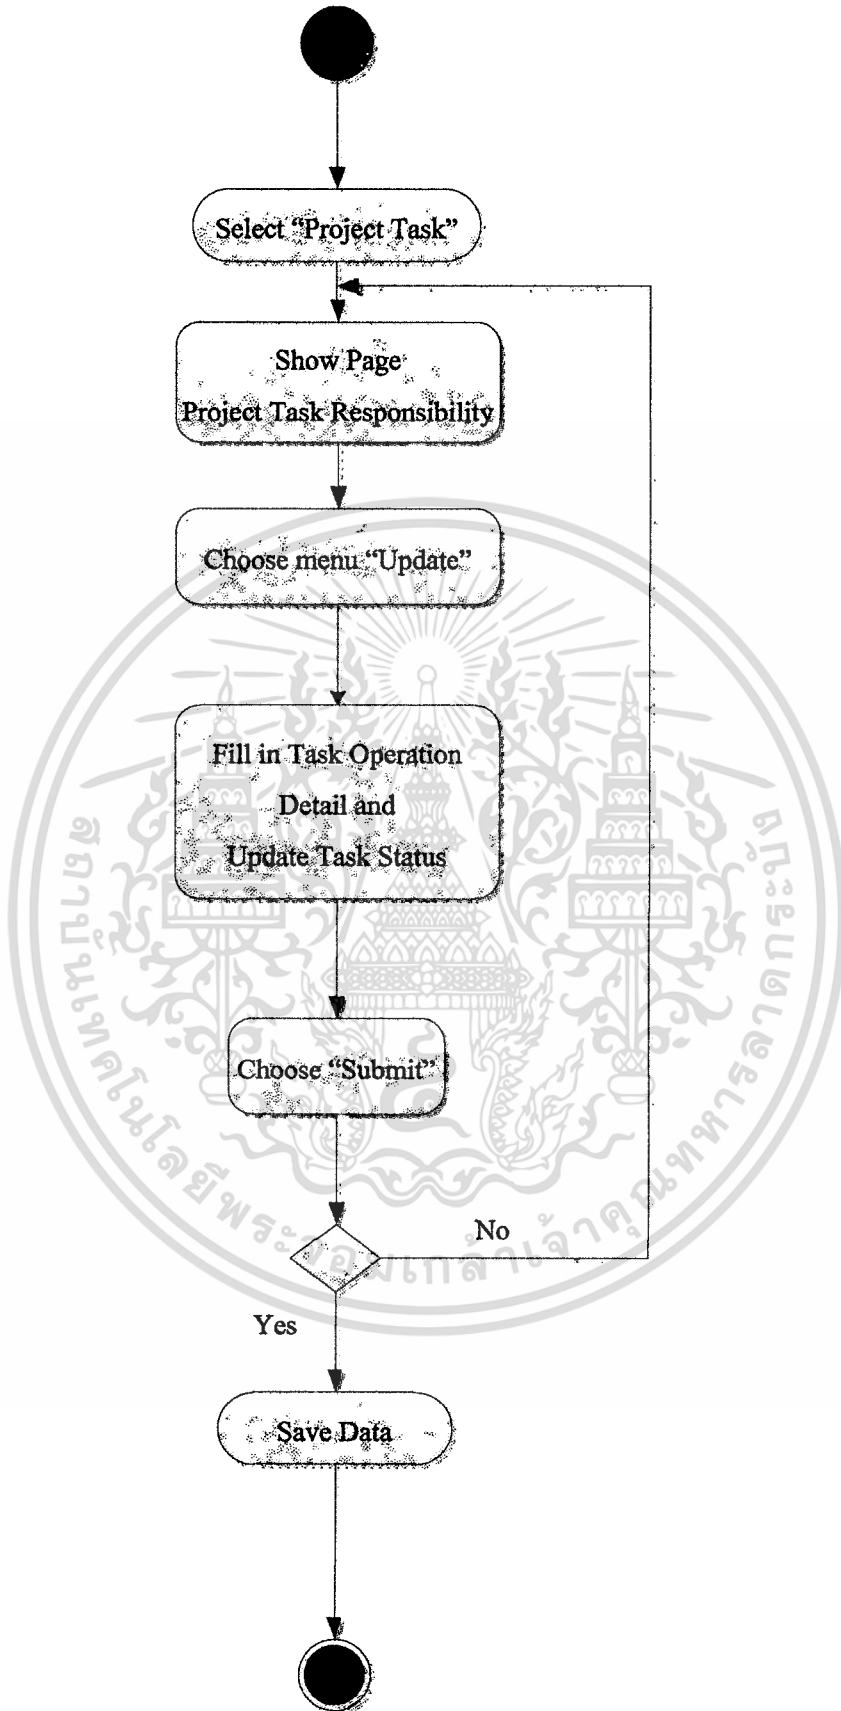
Select "Project Task"

Show Page
Project Task Responsibility

Choose menu "Update"

Fill in Task Operation
Detail and
Update Task Status

Choose "Submit"

No

Yes

Save Data

สถาบันเทคโนโลยีพระจอมเกล้าเจ้าคุณทหารลาดกระบัง